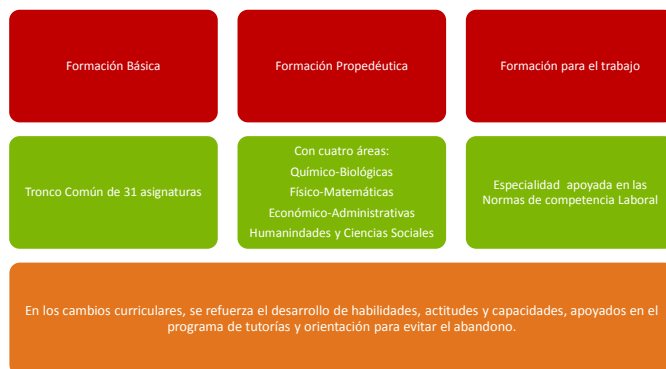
Formación Básica

Formación Propedéutica

Formación para el trabajo

Tronco Común de 31 asignaturas

Con cuatro áreas:
Químico-Biológicas
Físico-Matemáticas
Económico-Administrativas
Humanindades y Ciencias Sociales

Especialidad apoyada en las Normas de competencia Laboral

En los cambios curriculares, se refuerza el desarrollo de habilidades, actitudes y capacidades, apoyados en el programa de tutorías y orientación para evitar el abandono.